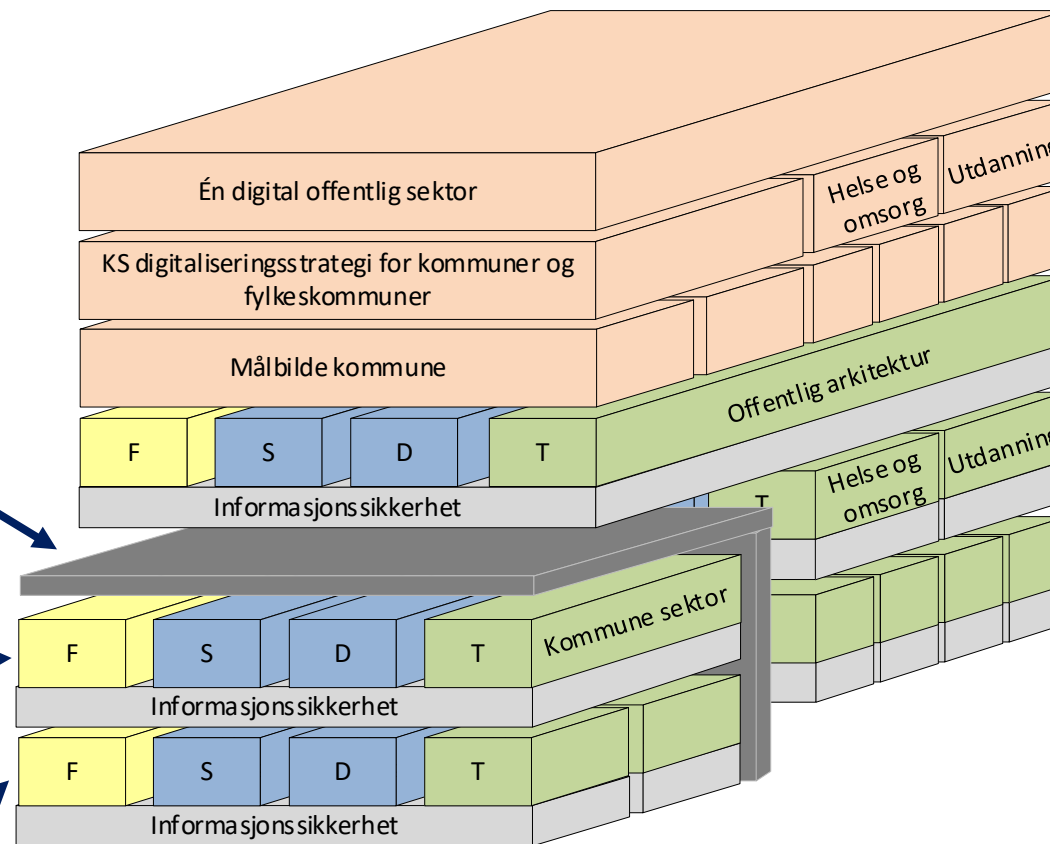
Én digital offentlig sektor

Helse og omsorg

Utdanning

KS digitaliseringsstrategi for kommuner og fylkeskommuner

Målbilde kommune

Offentlig arkitektur

F

S

D

T

Informasjonssikkerhet

Helse og omsorg

Utdanning

T

Kommune sektor

F

S

D

T

Informasjonssikkerhet

F

S

D

T

Informasjonssikkerhet